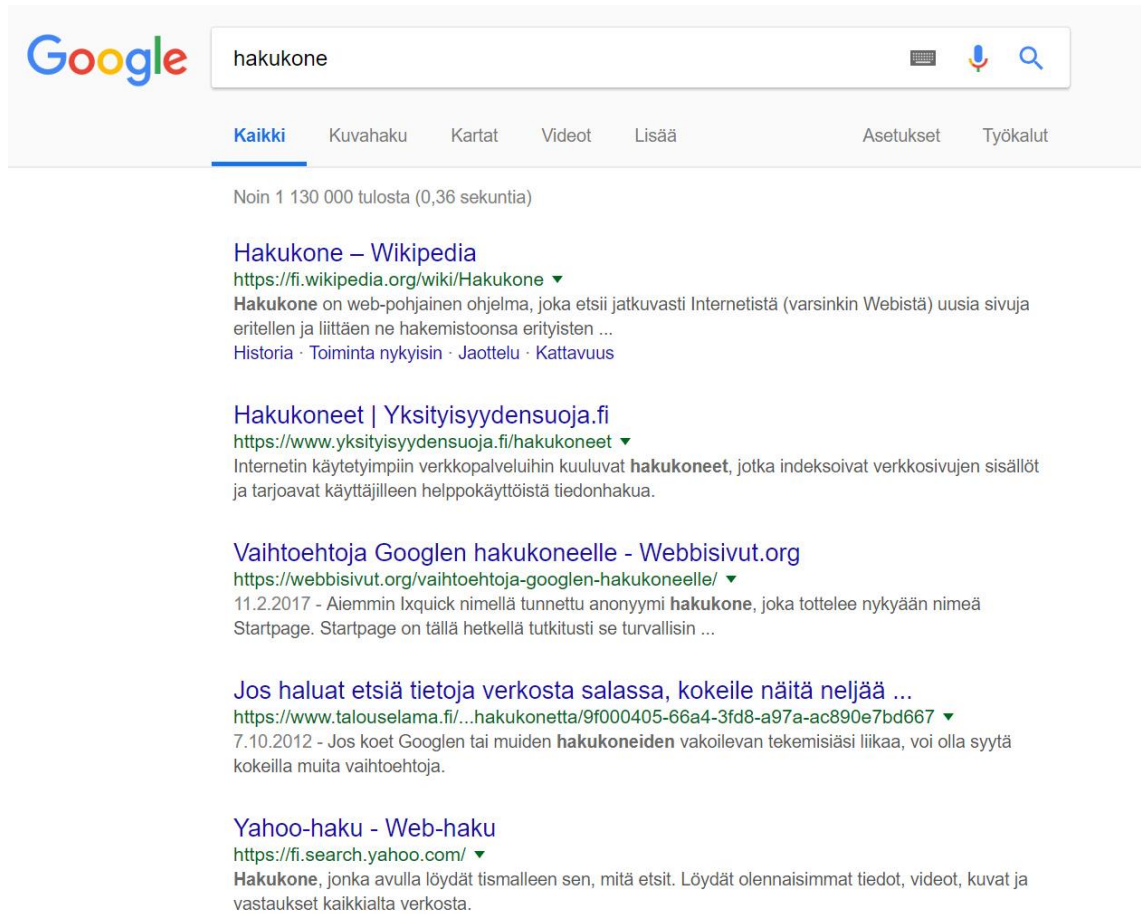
Google

hakukone

Kaikki Kuvahaku Kartat Videot Lisää Asetukset Työkalut

Noin 1 130 000 tulosta (0,36 sekuntia)

Hakukone – Wikipedia
https://fi.wikipedia.org/wiki/Hakukone ▾
**Hakukone** on web-pohjainen ohjelma, joka etsii jatkuvasti Internetistä (varsinkin Webistä) uusia sivuja eritellen ja liittäen ne hakemistoonsa erityisten ...
Historia · Toiminta nykyisin · Jaottelu · Kattavuus

Hakukoneet | Yksityisyydensuoja.fi
https://www.yksityisyydensuoja.fi/hakukoneet ▾
Internetin käytetyimpiin verkkopalveluihin kuuluvat **hakukoneet**, jotka indeksoivat verkkosivujen sisällöt ja tarjoavat käyttäjilleen helppokäyttöistä tiedonhakua.

Vaihtoehtoja Googlen hakukoneelle - Webbisivut.org
https://webbisivut.org/vaihtoehtoja-googlen-hakukoneelle/ ▾
11.2.2017 - Aiemmin Ixquick nimellä tunnettu anonyymi **hakukone**, joka tottelee nykyään nimeä Startpage. Startpage on tällä hetkellä tutkitusti se turvallisin ...

Jos haluat etsiä tietoja verkosta salassa, kokeile näitä neljää ...
https://www.talouselama.fi/...hakukonetta/9f000405-66a4-3fd8-a97a-ac890e7bd667 ▾
7.10.2012 - Jos koet Googlen tai muiden **hakukoneiden** vakoilevan tekemisiäsi liikaa, voi olla syytä kokeilla muita vaihtoehtoja.

Yahoo-haku - Web-haku
https://fi.search.yahoo.com/ ▾
**Hakukone**, jonka avulla löydät tismalleen sen, mitä etsit. Löydät olennaisimmat tiedot, videot, kuvat ja vastaukset kaikkialta verkosta.